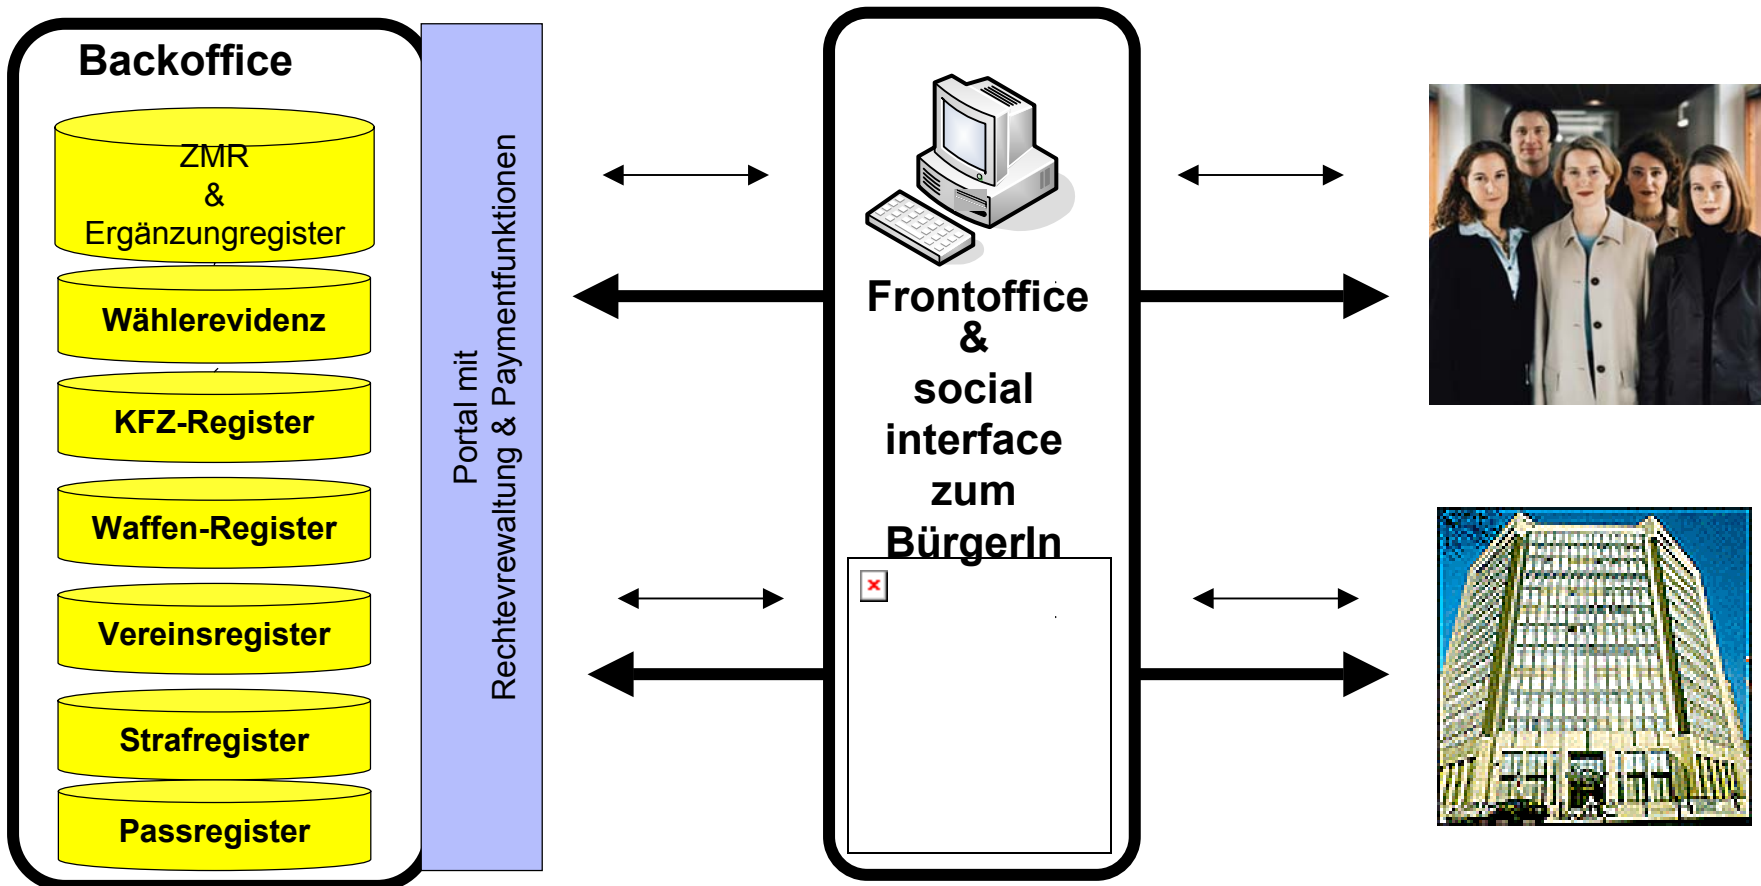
Backoffice

ZMR
&
Ergänzungregister

Wählerevidenz

KFZ-Register

Waffen-Register

Vereinsregister

Strafregister

Passregister

Portal mit
Rechtevervaltung & Paymentfunktionen

Frontoffice
&
social
interface
zum
BürgerIn